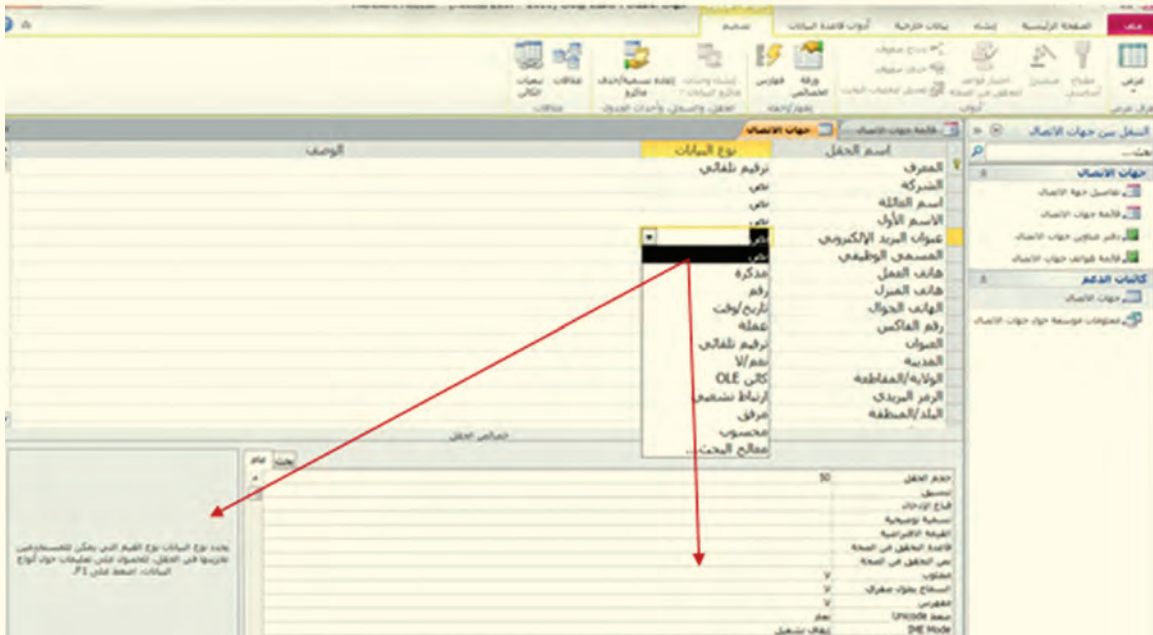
ملف الصفحة الرئيسية إنشاء بيانات خارجية أدوات قاعدة البيانات تصميم

عرض طرق عرض

مفتاح أساسي إنشاء اختبار قواعد التحقق من الصحة إدراج صفوف حذف صفوف تعديل عمليات البحث أدوات

ورقة خصائص فهارس إظهار/إخفاء

إنشاء وحدات ماكرو البيانات إعادة تسمية/حذف ماكرو أحداث الحقل والسجل والجدول

علاقات تبعيات الكائن علاقات

التنقل بين جهات الاتصال

بحث...

جهات الاتصال

تفاصيل جهة الاتصال

قائمة جهات الاتصال

دفتر عناوين جهات الاتصال

قائمة هواتف جهات الاتصال

كائنات الدعم

جهات الاتصال

معلومات موسعة حول جهات الاتصال

قائمة جهات الاتصال جهات الاتصال

اسم الحقل | نوع البيانات | الوصف

| اسم الحقل | نوع البيانات |
|---|---|
| المعرف | ترقيم تلقائي |
| الشركة | نص |
| اسم العائلة | نص |
| الاسم الأول | نص |
| عنوان البريد الإلكتروني | نص |
| المسمى الوظيفي | نص |
| هاتف العمل | مذكرة |
| هاتف المنزل | رقم |
| الهاتف الجوال | تاريخ/وقت |
| رقم الفاكس | عملة |
| العنوان | ترقيم تلقائي |
| المدينة | نعم/لا |
| الولاية/المقاطعة | كائن OLE |
| الرمز البريدي | ارتباط تشعبي |
| البلد/المنطقة | مرفق |
| | محسوب |
| | معالج البحث... |

خصائص الحقل

عام بحث

| | |
|---|---|
| حجم الحقل | 50 |
| تنسيق | |
| قناع الإدخال | |
| تسمية توضيحية | |
| القيمة الافتراضية | |
| قاعدة التحقق من الصحة | |
| نص التحقق من الصحة | |
| مطلوب | لا |
| السماح بطول صفري | لا |
| مفهرس | لا |
| ضغط Unicode | نعم |
| IME Mode | إيقاف تشغيل |

يحدد نوع البيانات نوع القيم التي يمكن للمستخدمين تخزينها في الحقل. للحصول على تعليمات حول أنواع البيانات، اضغط على F1.